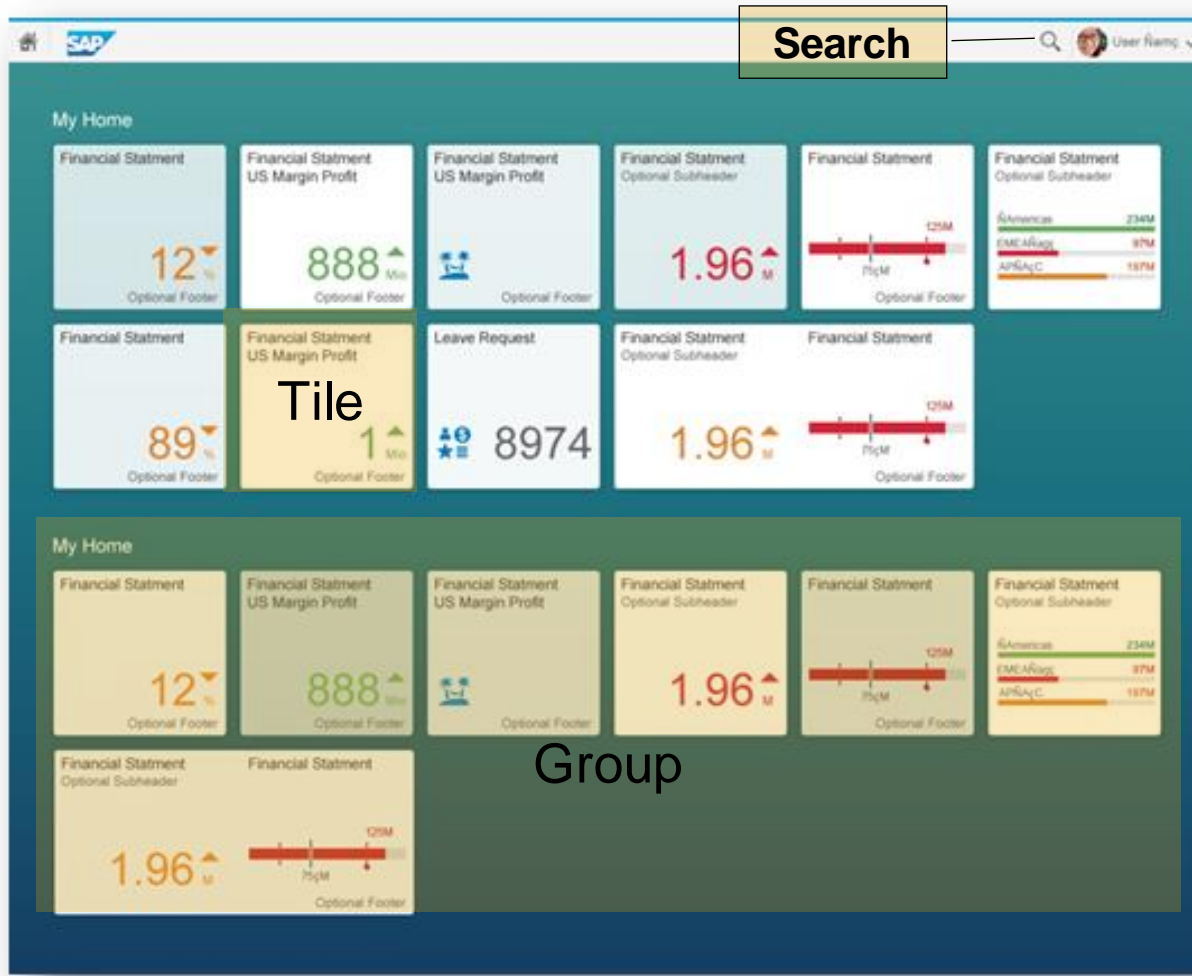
SAP

Search

User Ñamç

My Home

Financial Statment
12 %
Optional Footer

Financial Statment
US Margin Profit
888 Mio
Optional Footer

Financial Statment
US Margin Profit
Optional Footer

Financial Statment
Optional Subheader
1.96 M

Financial Statment
125M
75çM
Optional Footer

Financial Statment
Optional Subheader
ÑAmericas 234M
EMEAÑagç 97M
APÑAçC 197M

Financial Statment
89 %
Optional Footer

Financial Statment
US Margin Profit
Tile
1 Mio
Optional Footer

Leave Request
8974

Financial Statment
Optional Subheader
1.96 M

Financial Statment
125M
75çM
Optional Footer

My Home

Financial Statment
12 %
Optional Footer

Financial Statment
US Margin Profit
888 Mio
Optional Footer

Financial Statment
US Margin Profit
Optional Footer

Financial Statment
Optional Subheader
1.96 M

Financial Statment
125M
75çM
Optional Footer

Financial Statment
Optional Subheader
ÑAmericas 234M
EMEAÑagç 97M
APÑAçC 197M

Financial Statment
Optional Subheader
1.96 M

Financial Statment
125M
75çM
Optional Footer

Group